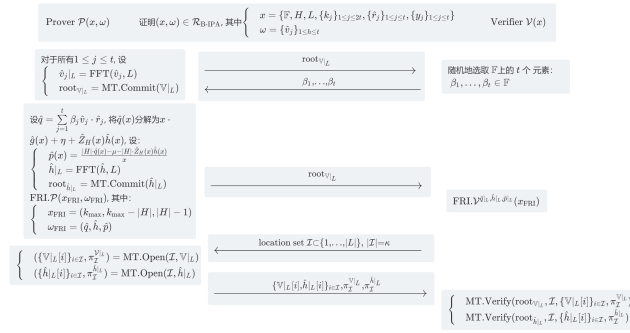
Prover $\mathcal{P}(x,\omega)$ 证明$(x,\omega)\in\mathcal{R}_{\text{B-IPA}}$, 其中 $\begin{cases} x=(\mathbb{F},H,L,\{k_j\}_{1\le j\le 2t},\{\hat{r}_j\}_{1\le j\le t},\{y_j\}_{1\le j\le t}) \\ \omega=\{\hat{v}_j\}_{1\le h\le t} \end{cases}$ Verifier $\mathcal{V}(x)$

对于所有$1\le j\le t$, 设
$\begin{cases} \hat{v}_j|_L=\text{FFT}(\hat{v}_j,L) \\ \text{root}_{\mathbb{V}|_L}=\text{MT.Commit}(\mathbb{V}|_L) \end{cases}$

$\text{root}_{\mathbb{V}|_L}$

$\beta_1,\ldots,\beta_t$

随机地选取 $\mathbb{F}$上的 $t$ 个 元素:
$\beta_1,\ldots,\beta_t\in\mathbb{F}$

设$\hat{q}=\sum_{j=1}^{t}\beta_j\hat{v}_j\cdot\hat{r}_j$, 将$\hat{q}(x)$分解为$x\cdot\hat{g}(x)+\eta+\hat{Z}_H(x)\hat{h}(x)$, 设:
$\begin{cases} \hat{p}(x)=\frac{|H|\cdot\hat{q}(x)-\mu-|H|\cdot\hat{Z}_H(x)\hat{h}(x)}{x} \\ \hat{h}|_L=\text{FFT}(\hat{h},L) \\ \text{root}_{\hat{h}|_L}=\text{MT.Commit}(\hat{h}|_L) \end{cases}$

$\text{root}_{\mathbb{V}|_L}$

FRI.$\mathcal{P}(x_{\text{FRI}},\omega_{\text{FRI}})$, 其中:
$\begin{cases} x_{\text{FRI}}=(k_{\max},k_{\max}-|H|,|H|-1) \\ \omega_{\text{FRI}}=(\hat{q},\hat{h},\hat{p}) \end{cases}$

$\text{FRI.}\mathcal{V}^{\hat{q}|_L,\hat{h}|_L,\hat{p}|_L}(x_{\text{FRI}})$

location set $\mathcal{I}\subset\{1,\ldots,|L|\}$, $|\mathcal{I}|=\kappa$

$\begin{cases} (\{\mathbb{V}|_L[i]\}_{i\in\mathcal{I}},\pi_{\mathcal{I}}^{\mathbb{V}|_L})=\text{MT.Open}(\mathcal{I},\mathbb{V}|_L) \\ (\{\hat{h}|_L[i]\}_{i\in\mathcal{I}},\pi_{\mathcal{I}}^{\hat{h}|_L})=\text{MT.Open}(\mathcal{I},\hat{h}|_L) \end{cases}$

$\{\mathbb{V}|_L[i],\hat{h}|_L[i]\}_{i\in\mathcal{I}},\pi_{\mathcal{I}}^{\mathbb{V}|_L},\pi_{\mathcal{I}}^{\hat{h}|_L}$

$\begin{cases} \text{MT.Verify}(\text{root}_{\mathbb{V}|_L},\mathcal{I},\{\mathbb{V}|_L[i]\}_{i\in\mathcal{I}},\pi_{\mathcal{I}}^{\mathbb{V}|_L} \\ \text{MT.Verify}(\text{root}_{\hat{h}|_L},\mathcal{I},\{\hat{h}|_L[i]\}_{i\in\mathcal{I}},\pi_{\mathcal{I}}^{\hat{h}|_L}) \end{cases}$